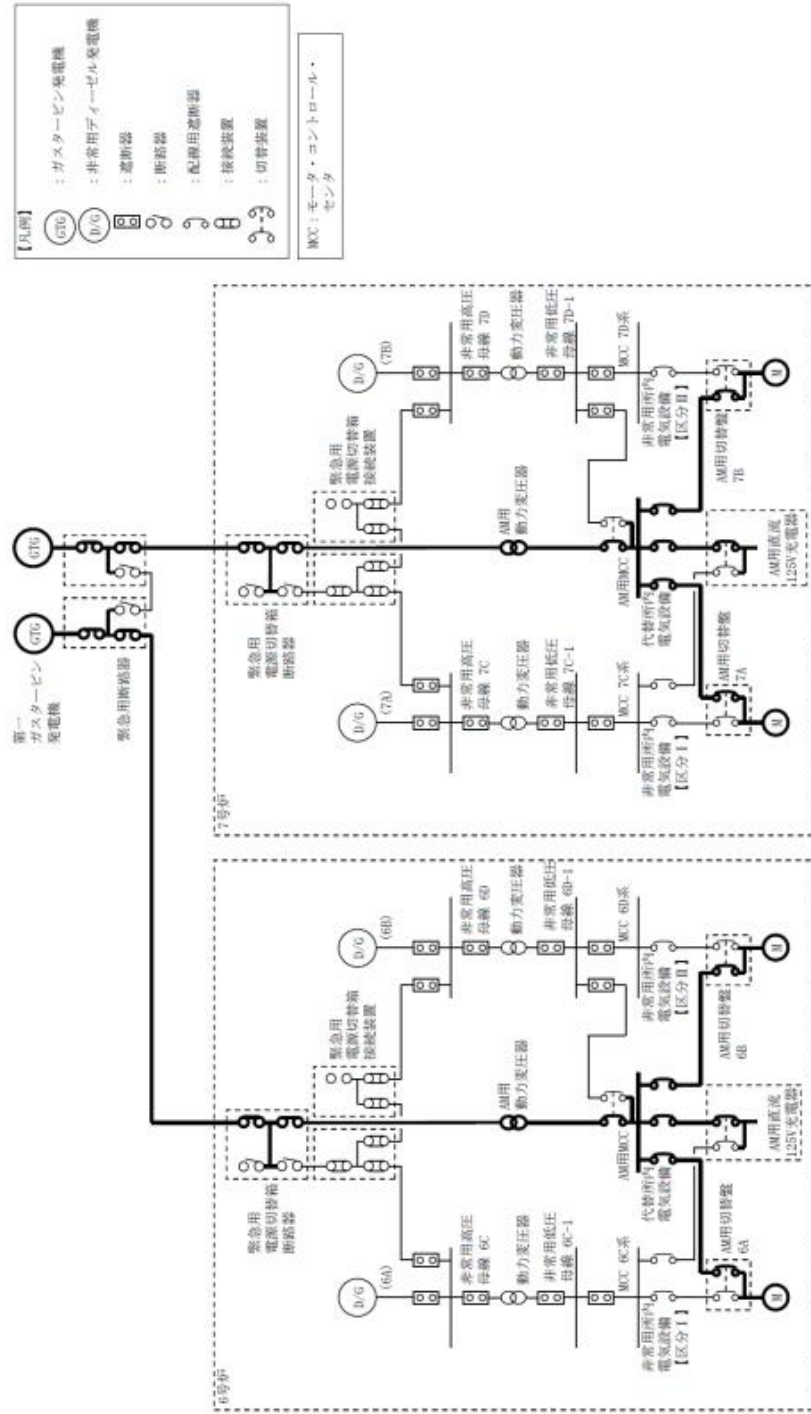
【凡例】
GTG ：ガスタービン発電機
D/G ：非常用ディーゼル発電機
：遮断器
：断路器
：配線用遮断器
：接続装置
：切替装置

MCC：モータ・コントロール・センタ

第一ガスタービン発電機
GTG
GTG
緊急用断路器

7号炉
D/G (7B)
非常用高圧母線 7D
動力変圧器
非常用低圧母線 7D-1
MCC 7D系
非常用所内電気設備【区分Ⅱ】
AM用切替盤 7B
M
緊急用電源切替箱接続装置
緊急用電源切替箱断路器
AM用動力変圧器
AM用MCC
AM用直流125V充電器
代替所内電気設備
AM用切替盤 7A
M
D/G (7A)
非常用高圧母線 7C
動力変圧器
非常用低圧母線 7C-1
MCC 7C系
非常用所内電気設備【区分Ⅰ】

6号炉
D/G (6B)
非常用高圧母線 6D
動力変圧器
非常用低圧母線 6D-1
MCC 6D系
非常用所内電気設備【区分Ⅱ】
AM用切替盤 6B
M
緊急用電源切替箱接続装置
緊急用電源切替箱断路器
AM用動力変圧器
AM用MCC
AM用直流125V充電器
代替所内電気設備
AM用切替盤 6A
M
D/G (6A)
非常用高圧母線 6C
動力変圧器
非常用低圧母線 6C-1
MCC 6C系
非常用所内電気設備【区分Ⅰ】